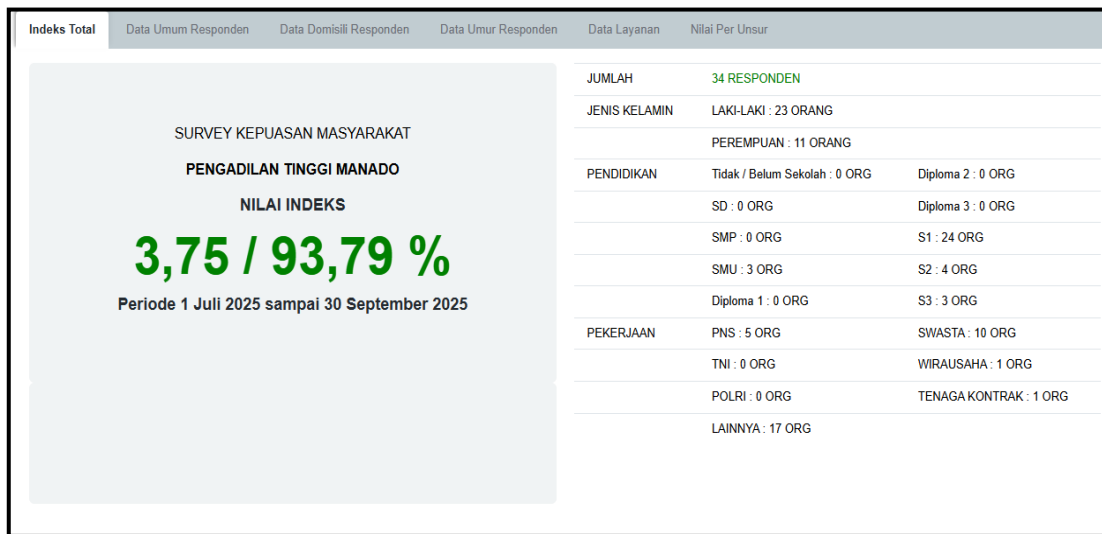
Indeks Total | Data Umum Responden | Data Domisili Responden | Data Umur Responden | Data Layanan | Nilai Per Unsur

SURVEY KEPUASAN MASYARAKAT

PENGADILAN TINGGI MANADO

NILAI INDEKS

3,75 / 93,79 %

Periode 1 Juli 2025 sampai 30 September 2025

| | | |
|---|---|---|
| JUMLAH | 34 RESPONDEN | |
| JENIS KELAMIN | LAKI-LAKI : 23 ORANG | |
| | PEREMPUAN : 11 ORANG | |
| PENDIDIKAN | Tidak / Belum Sekolah : 0 ORG | Diploma 2 : 0 ORG |
| | SD : 0 ORG | Diploma 3 : 0 ORG |
| | SMP : 0 ORG | S1 : 24 ORG |
| | SMU : 3 ORG | S2 : 4 ORG |
| | Diploma 1 : 0 ORG | S3 : 3 ORG |
| PEKERJAAN | PNS : 5 ORG | SWASTA : 10 ORG |
| | TNI : 0 ORG | WIRAUSAHA : 1 ORG |
| | POLRI : 0 ORG | TENAGA KONTRAK : 1 ORG |
| | LAINNYA : 17 ORG | |